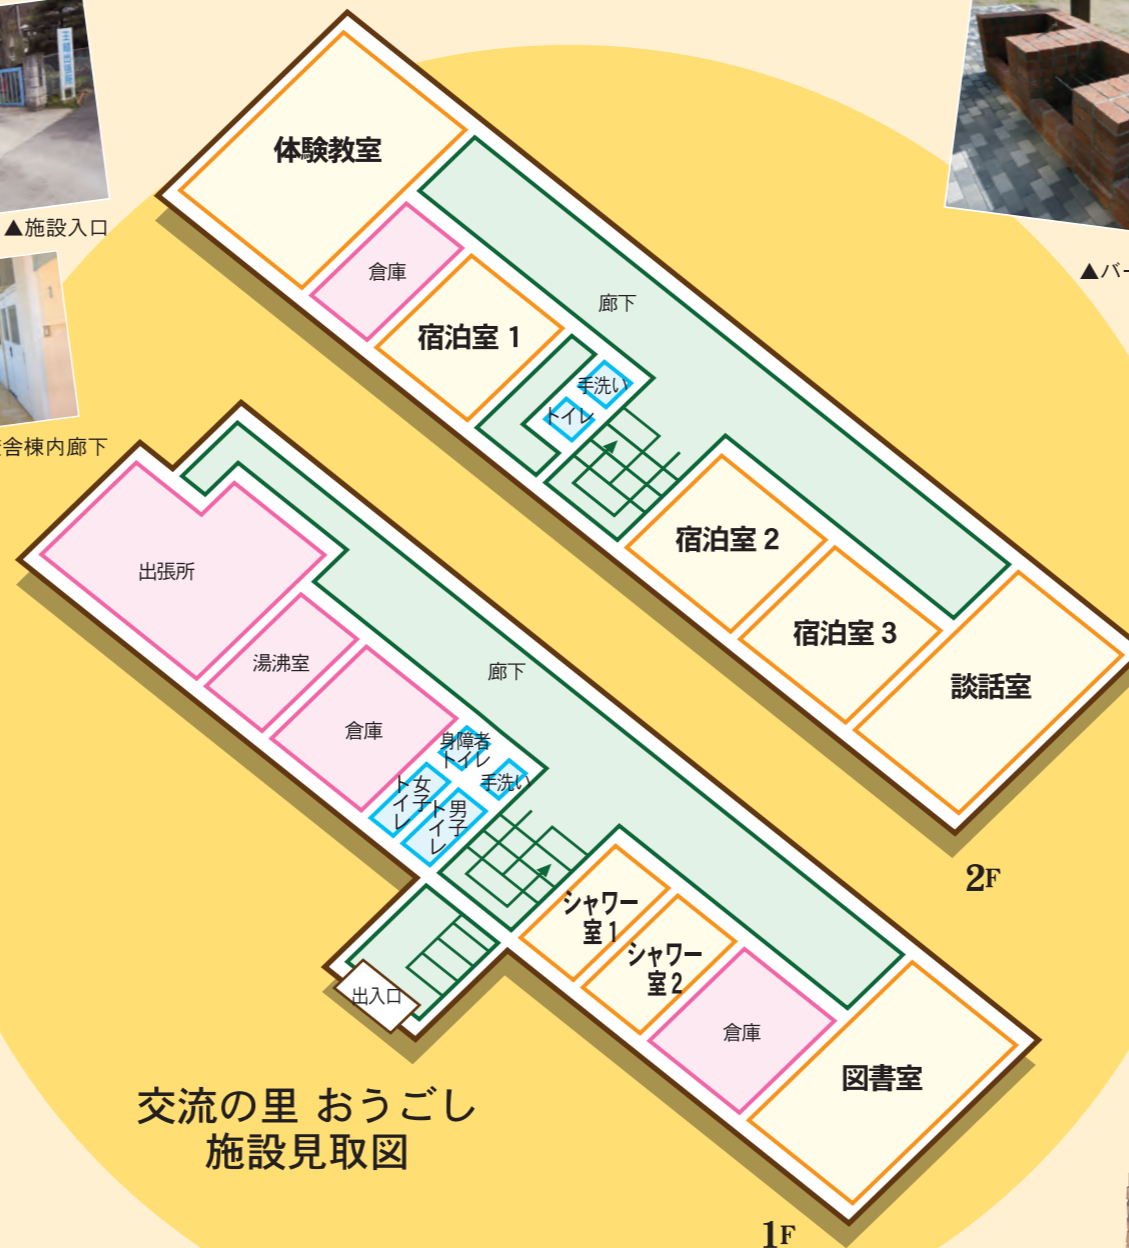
▲施設入口

舎棟内廊下

▲バ

体験教室

倉庫

廊下

宿泊室 1

手洗い

トイレ

宿泊室 2

宿泊室 3

談話室

2F

出張所

湯沸室

廊下

倉庫

身障者トイレ

手洗い

女子トイレ

男子トイレ

シャワー室1

シャワー室2

倉庫

図書室

出入口

交流の里 おうごし
施設見取図

1F